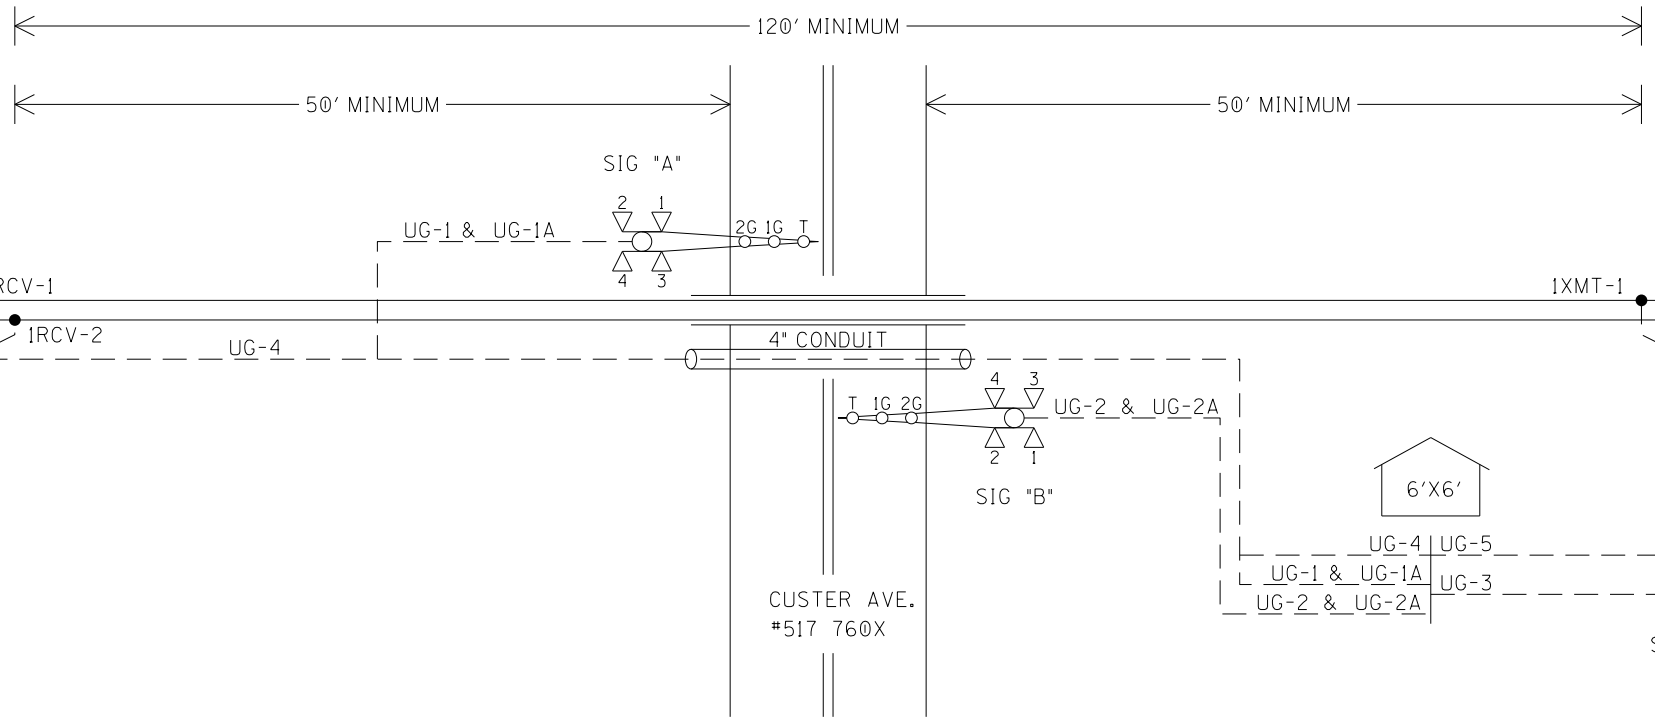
120' MINIMUM

50' MINIMUM

50' MINIMUM

SIG "A"

2 1

UG-1 & UG-1A

2G 1G T

4 3

RCV-1

1XMT-1

1RCV-2

UG-4

4" CONDUIT

4 3

T 1G 2G

UG-2 & UG-2A

2 1

SIG "B"

6'X6'

UG-4 UG-5

UG-1 & UG-1A

UG-3

UG-2 & UG-2A

CUSTER AVE.
#517 760X